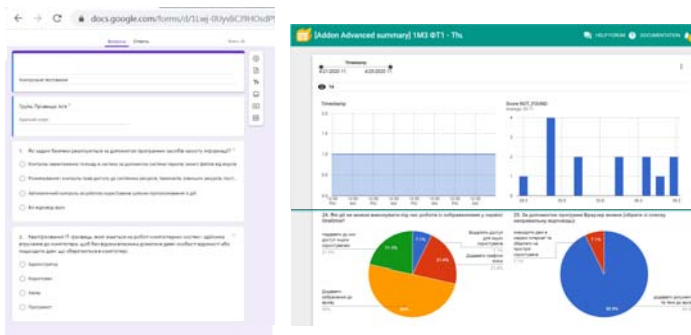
docs.google.com/forms/d/1Lwj-0UyvBCJ9HOsdP

Запитання Відповіді

Контрольне тестування

Група. Прізвище Ім'я *

Короткий текст

1. Які задачі безпеки реалізуються за допомогою програмних засобів захисту інформації? *

Контроль завантаження позиціє в системах за допомогою системи паролю зміни файлів від вірусів

Розмежування і контроль прав доступу до системних ресурсів, захисту зовнішніх ресурсів, пост...

Автоматичний контроль за роботою користувачів шляхом протоколювання їх дій

Всі відповіді вірні

2. Кваліфікований ІТ-фахівець, який займається на роботі комп'ютерною системі: здійснює відрахунки до комп'ютерну, щоб без формалізованих документів даних особисті відомості або подорожать дані, що зберігаються в комп'ютері. *

Адміністратор

Користувач

Хакер

Програміст

[Addon Advanced summary] 1М3 ФТ1 - Th

HELP FORUM DOCUMENTATION

Timestamp

4/21/2020 11 4/25/2020 11

Timestamp

Score NOT_FOUND

24. Як ці не можна використати під час роботи з зображенням у сервісі Gimp?

25. За допомогою програми Фотошоп можна (оберіть зі списку правильну відповідь)